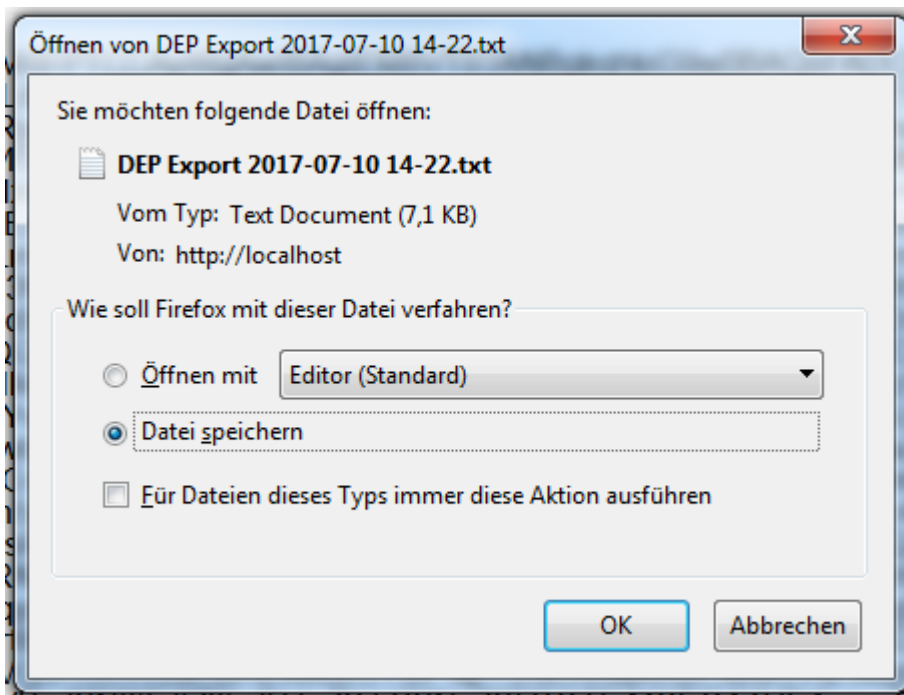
Öffnen von DEP Export 2017-07-10 14-22.txt

Sie möchten folgende Datei öffnen:

DEP Export 2017-07-10 14-22.txt

Vom Typ: Text Document (7,1 KB)

Von: http://localhost

Wie soll Firefox mit dieser Datei verfahren?

Öffnen mit Editor (Standard)

Datei speichern

Für Dateien dieses Typs immer diese Aktion ausführen

OK

Abbrechen